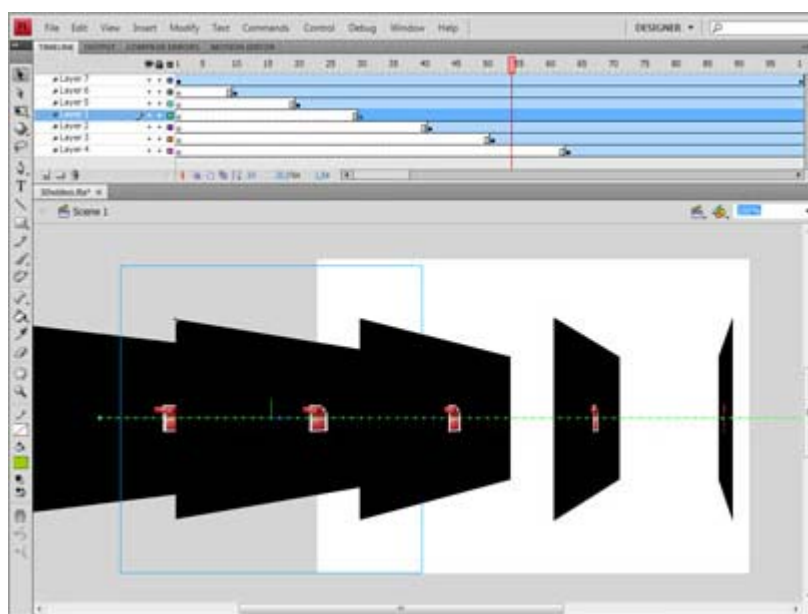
Fl File Edit View Insert Modify Text Commands Control Debug Window Help DESIGNER ▾

TIMELINE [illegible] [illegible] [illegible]

1 5 10 15 20 25 30 35 40 45 50 55 60 65 70 75 80 85 90 95

Layer 7
Layer 6
Layer 5
Layer 1
Layer 2
Layer 3
Layer 4

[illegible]

Scene 1